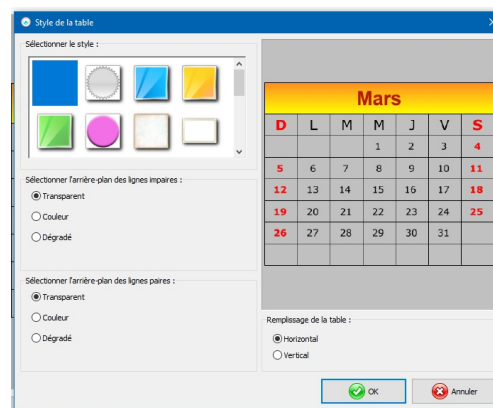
Style de la table

Sélectionner le style :

Sélectionner l'arrière-plan des lignes impaires :

Transparent

Couleur

Dégradé

Sélectionner l'arrière-plan des lignes paires :

Transparent

Couleur

Dégradé

| Mars | | | | | | |
|---|---|---|---|---|---|---|
| D | L | M | M | J | V | S |
| | | | 1 | 2 | 3 | 4 |
| 5 | 6 | 7 | 8 | 9 | 10 | 11 |
| 12 | 13 | 14 | 15 | 16 | 17 | 18 |
| 19 | 20 | 21 | 22 | 23 | 24 | 25 |
| 26 | 27 | 28 | 29 | 30 | 31 | |
| | | | | | | |

Remplissage de la table :

Horizontal

Vertical

OK

Annuler